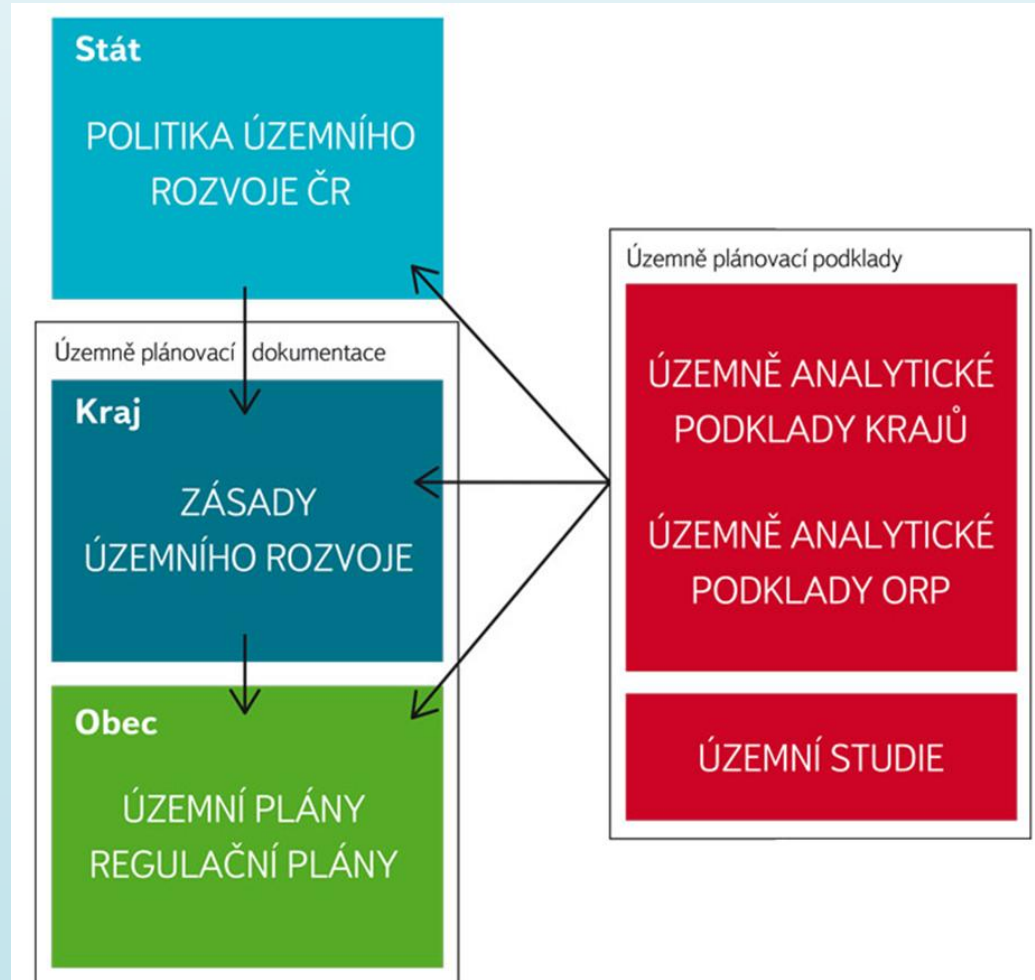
Stát

POLITIKA ÚZEMNÍHO ROZVOJE ČR

Územně plánovací dokumentace

Kraj

ZÁSADY ÚZEMNÍHO ROZVOJE

Obec

ÚZEMNÍ PLÁNY
REGULAČNÍ PLÁNY

Územně plánovací podklady

ÚZEMNĚ ANALYTICKÉ PODKLADY KRAJŮ

ÚZEMNĚ ANALYTICKÉ PODKLADY ORP

ÚZEMNÍ STUDIE